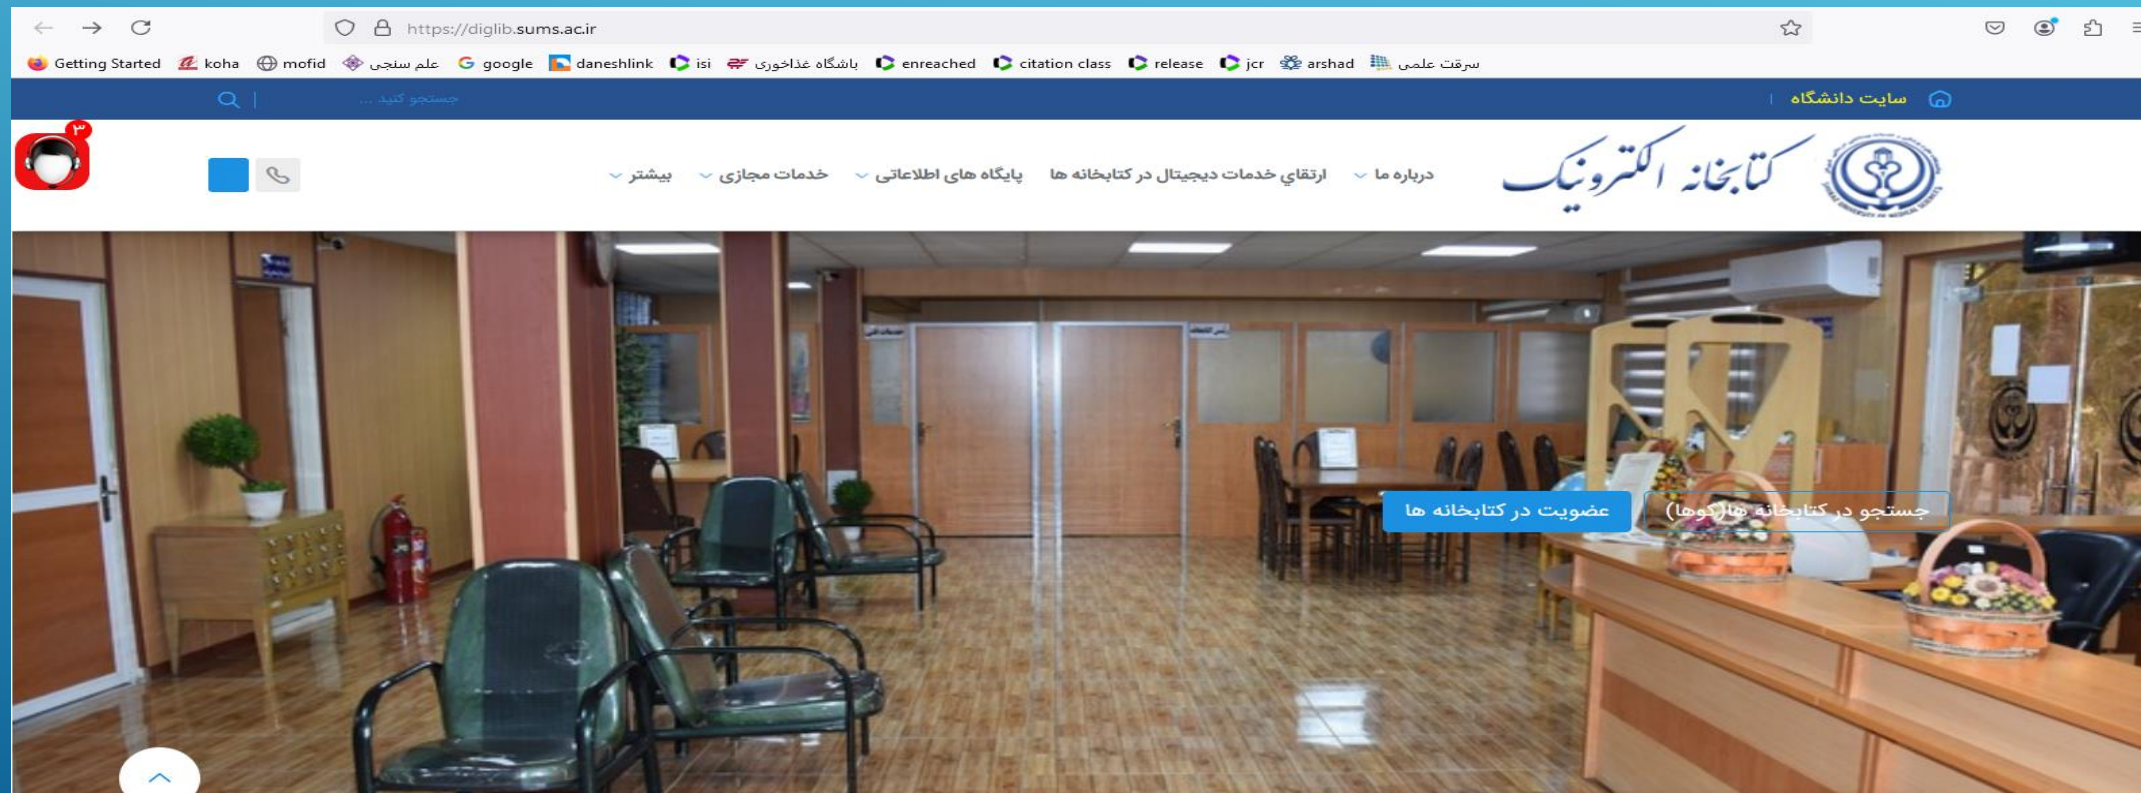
https://diglib.sums.ac.ir

Getting Started koha mofid علم سنجی google daneshlink isi باشگاه غذاخوری enreached citation class release jcr arshad سرقت علمی

سایت دانشگاه

جستجو کنید ...

۳

کتابخانه الکترونیک

درباره ما ارتقاي خدمات ديجيتال در كتابخانه ها پایگاه های اطلاعاتی خدمات مجازی بیشتر

جستجو در کتابخانه ها(کوها)

عضویت در کتابخانه ها